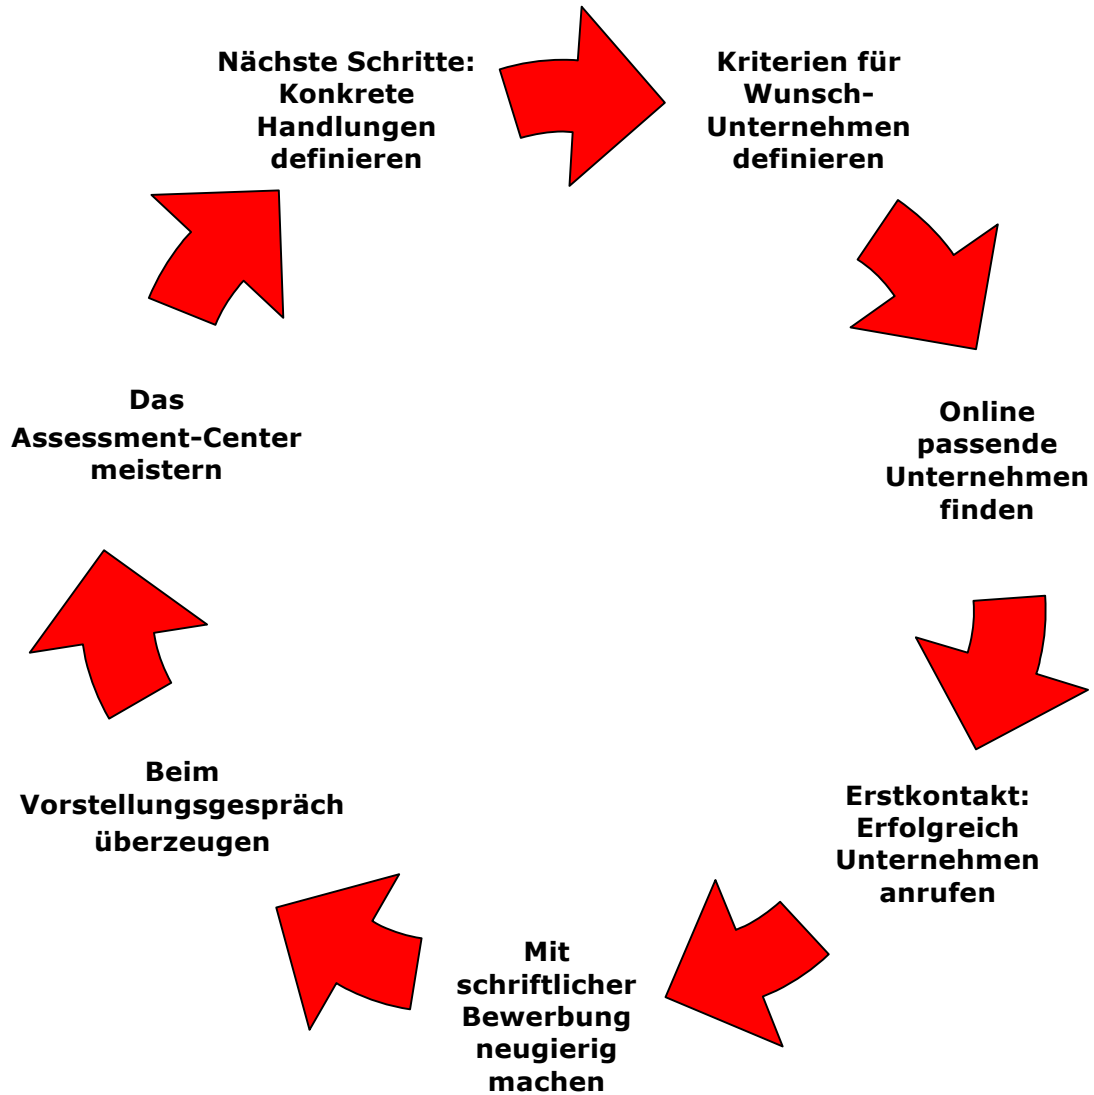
Kriterien für Wunsch-Unternehmen definieren

Online passende Unternehmen finden

Erstkontakt: Erfolgreich Unternehmen anrufen

Mit schriftlicher Bewerbung neugierig machen

Beim Vorstellungsgespräch überzeugen

Das Assessment-Center meistern

Nächste Schritte: Konkrete Handlungen definieren